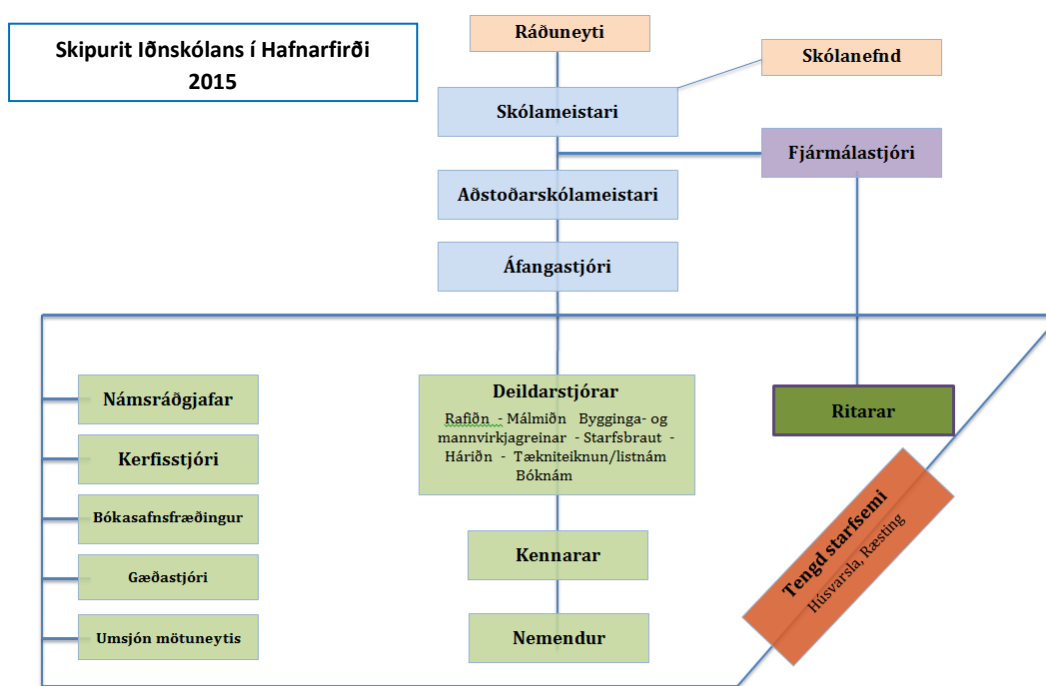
Skipurit Iðnskólans í Hafnarfirði 2015

Ráðuneyti

Skólanefnd

Skólameistari

Fjármálastjóri

Aðstoðarskólameistari

Áfangastjóri

Námsráðgjafar

Kerfisstjóri

Bókasafnsfræðingur

Gæðastjóri

Umsjón mötuneytis

Deildarstjórar
Rafiðn - Málmiðn Bygginga- og mannvirkjagreinar - Starfsbraut - Háriðn - Tækniteiknun/listnám Bóknám

Kennarar

Nemendur

Ritarar

Tengd starfsemi
Húsvarsla, Ræsting